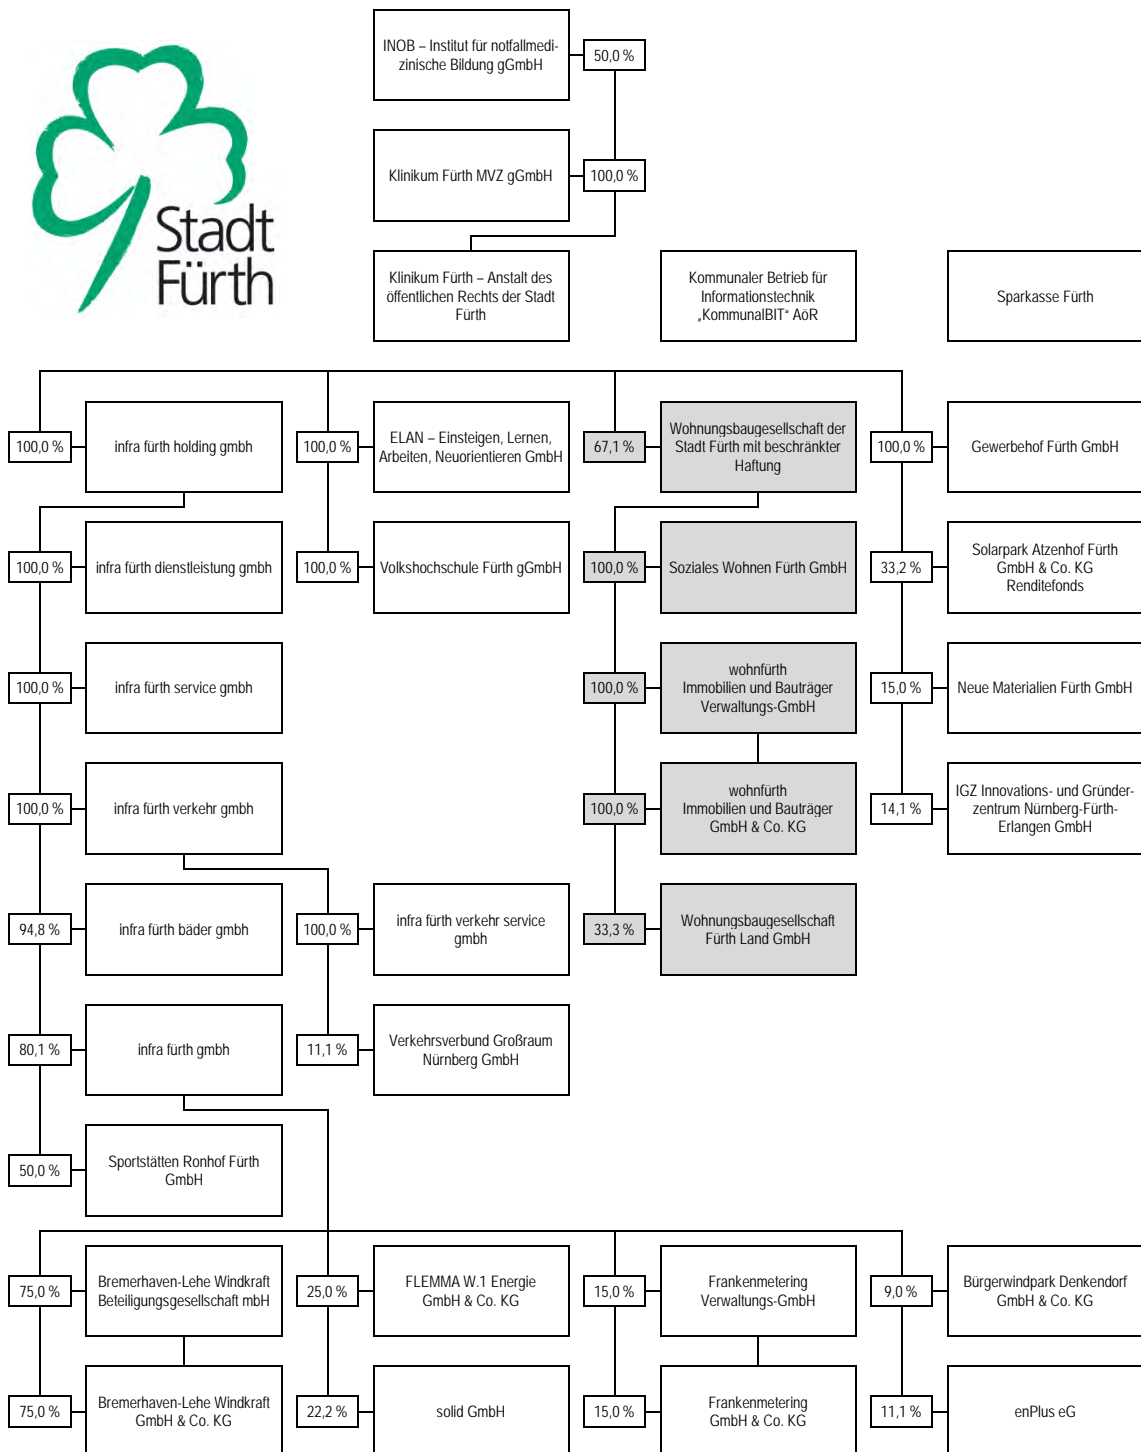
Stadt Fürth

INOB – Institut für notfallmedizinische Bildung gGmbH

50,0 %

Klinikum Fürth MVZ gGmbH

100,0 %

Klinikum Fürth – Anstalt des öffentlichen Rechts der Stadt Fürth

Kommunaler Betrieb für Informationstechnik „KommunalBIT“ AöR

Sparkasse Fürth

100,0 %

infra fürth holding gmbh

100,0 %

ELAN – Einsteigen, Lernen, Arbeiten, Neuorientieren GmbH

67,1 %

Wohnungsbaugesellschaft der Stadt Fürth mit beschränkter Haftung

100,0 %

Gewerbehof Fürth GmbH

100,0 %

infra fürth dienstleistung gmbh

100,0 %

Volkshochschule Fürth gGmbH

100,0 %

Soziales Wohnen Fürth GmbH

33,2 %

Solarpark Atzenhof Fürth GmbH & Co. KG Renditefonds

100,0 %

infra fürth service gmbh

100,0 %

wohnfürth Immobilien und Bauträger Verwaltungs-GmbH

15,0 %

Neue Materialien Fürth GmbH

100,0 %

infra fürth verkehr gmbh

100,0 %

wohnfürth Immobilien und Bauträger GmbH & Co. KG

14,1 %

IGZ Innovations- und Gründerzentrum Nürnberg-Fürth-Erlangen GmbH

94,8 %

infra fürth bäder gmbh

100,0 %

infra fürth verkehr service gmbh

33,3 %

Wohnungsbaugesellschaft Fürth Land GmbH

80,1 %

infra fürth gmbh

11,1 %

Verkehrsverbund Großraum Nürnberg GmbH

50,0 %

Sportstätten Ronhof Fürth GmbH

75,0 %

Bremerhaven-Lehe Windkraft Beteiligungsgesellschaft mbH

25,0 %

FLEMMA W.1 Energie GmbH & Co. KG

15,0 %

Frankenmetering Verwaltungs-GmbH

9,0 %

Bürgerwindpark Denkendorf GmbH & Co. KG

75,0 %

Bremerhaven-Lehe Windkraft GmbH & Co. KG

22,2 %

solid GmbH

15,0 %

Frankenmetering GmbH & Co. KG

11,1 %

enPlus eG